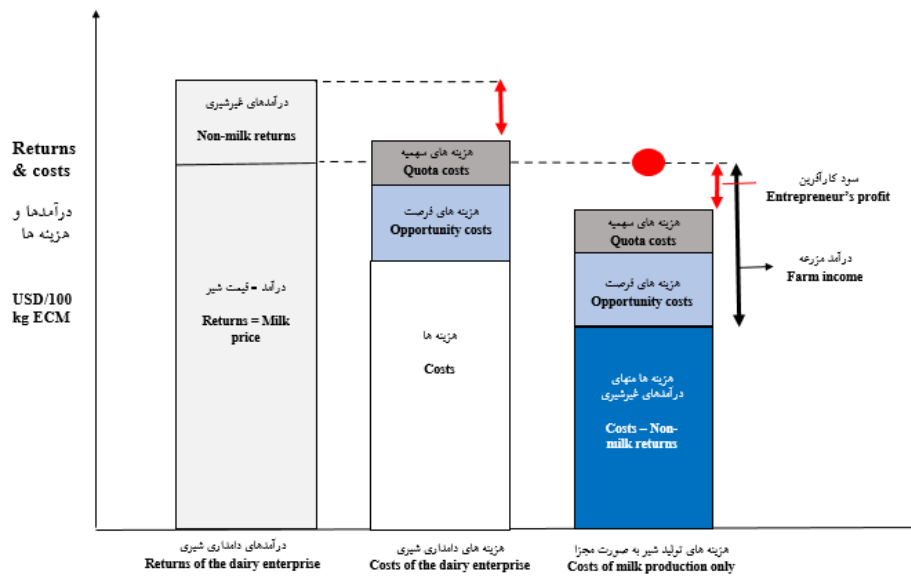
Returns & costs

درآمدها و هزینه ها

USD/100 kg ECM

درآمدهای غیرشیری
Non-milk returns

درآمد = قیمت شیر
Returns = Milk price

هزینه های سهمیه
Quota costs

هزینه های فرصت
Opportunity costs

هزینه ها
Costs

هزینه های سهمیه
Quota costs

هزینه های فرصت
Opportunity costs

هزینه ها منهای درآمدهای غیرشیری
Costs – Non-milk returns

سود کارآفرین
Entrepreneur's profit

درآمد مزرعه
Farm income

درآمدهای دامداری شیری
Returns of the dairy enterprise

هزینه های دامداری شیری
Costs of the dairy enterprise

هزینه های تولید شیر به صورت مجزا
Costs of milk production only